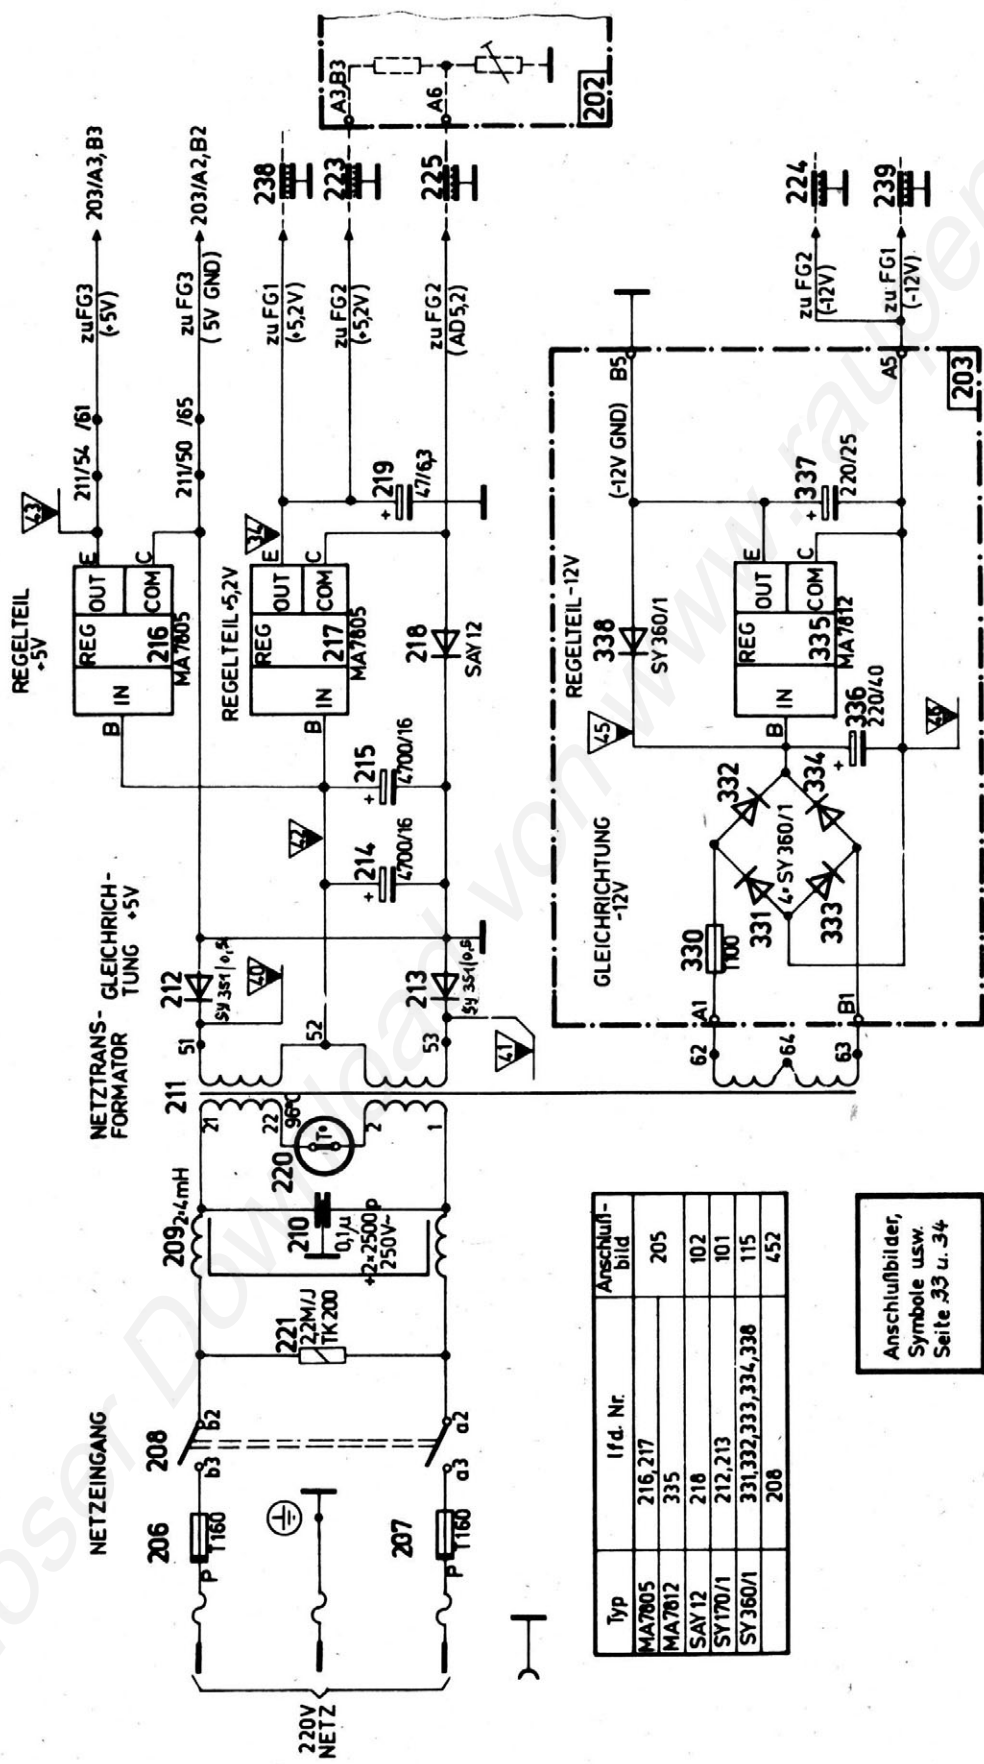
NETZEINGANG

220V NETZ

206 T160 P

207 T160 P

208 b3 b2 a3 a2

221 2,2M/J TK200

209 2x4mH

210 0,1µ +2x2500p 250V~

220 T 96°C

211 21 22 2 1

NETZTRANS-FORMATOR

51 52 53

GLEICHRICH-TUNG +5V

212 SY 351/0,5

213 SY 351/0,5

40

41

42

214 4700/16

215 4700/16

REGELTEIL +5V

216 MA7805 REG IN OUT COM B E C

43

211/54 /61

211/50 /65

zu FG3 (+5V) 203/A3,B3

zu FG3 (5V GND) 203/A2,B2

REGELTEIL +5,2V

217 MA7805 REG IN OUT COM B E C

44

218 SAY12

219 47/6,3

zu FG1 (+5,2V) 238

zu FG2 (+5,2V) 223

zu FG2 (AD5,2) 225

A3,B3 A6 202

GLEICHRICHTUNG -12V

62 64 63 A1 B1

330 1100

331 332 333 334 4xSY360/1

REGELTEIL -12V

45

338 SY360/1

335 MA7812 REG IN OUT COM B E C

336 220/40

46

337 220/25

(-12V GND) B5

A5 203

zu FG2 (-12V) 224

zu FG1 (-12V) 239

| Typ | lfd. Nr. | Anschluß-bild |
|---|---|---|
| MA7805 | 216,217 | 205 |
| MA7812 | 335 | |
| SAY12 | 218 | 102 |
| SY170/1 | 212,213 | 101 |
| SY360/1 | 331,332,333,334,338 | 115 |
| | 208 | 452 |

Anschlußbilder, Symbole usw. Seite 33 u. 34